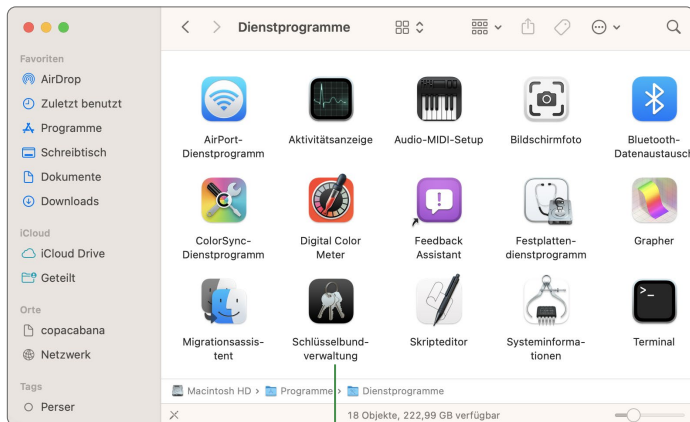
Dienstprogramme

Favoriten
AirDrop
Zuletzt benutzt
Programme
Schreibtisch
Dokumente
Downloads

iCloud
iCloud Drive
Geteilt

Orte
copacabana
Netzwerk

Tags
Perser

AirPort-Dienstprogramm
Aktivitätsanzeige
Audio-MIDI-Setup
Bildschirmfoto
Bluetooth-Datenaustausch
ColorSync-Dienstprogramm
Digital Color Meter
Feedback Assistant
Festplatten-dienstprogramm
Grapher
Migrationsassis-tent
Schlüsselbund-verwaltung
Skripteditor
Systeminforma-tionen
Terminal

Macintosh HD > Programme > Dienstprogramme

18 Objekte, 222,99 GB verfügbar